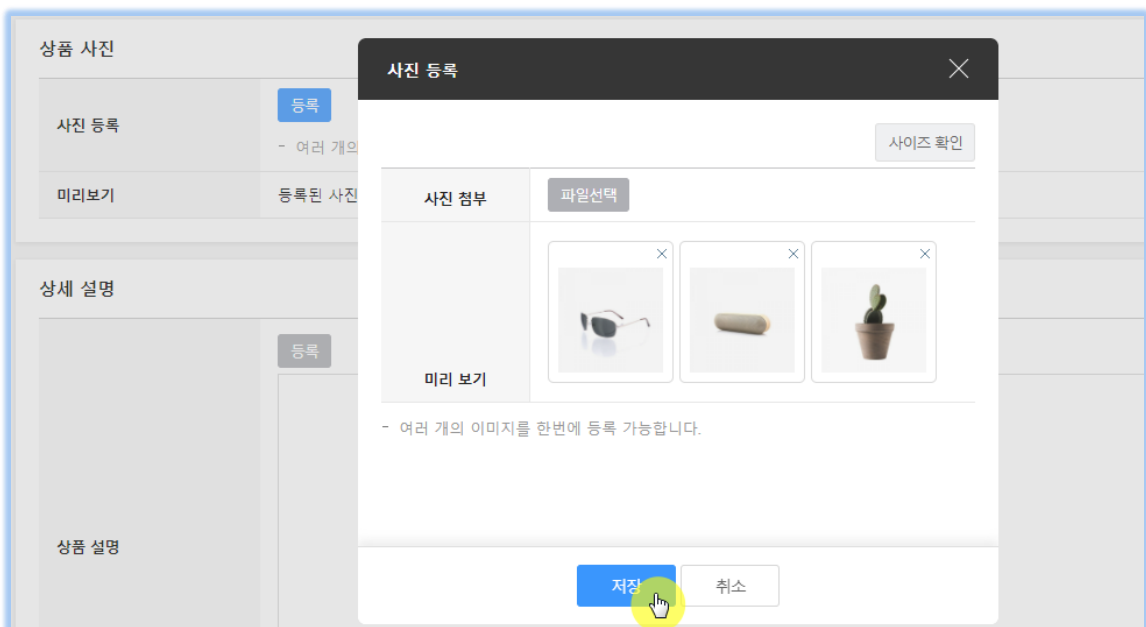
상품 사진

사진 등록

등록

- 여러 개의

미리보기

등록된 사진

상세 설명

등록

상품 설명

사진 등록

×

사이즈 확인

사진 첨부

파일선택

미리 보기

×

×

×

- 여러 개의 이미지를 한번에 등록 가능합니다.

저장

취소